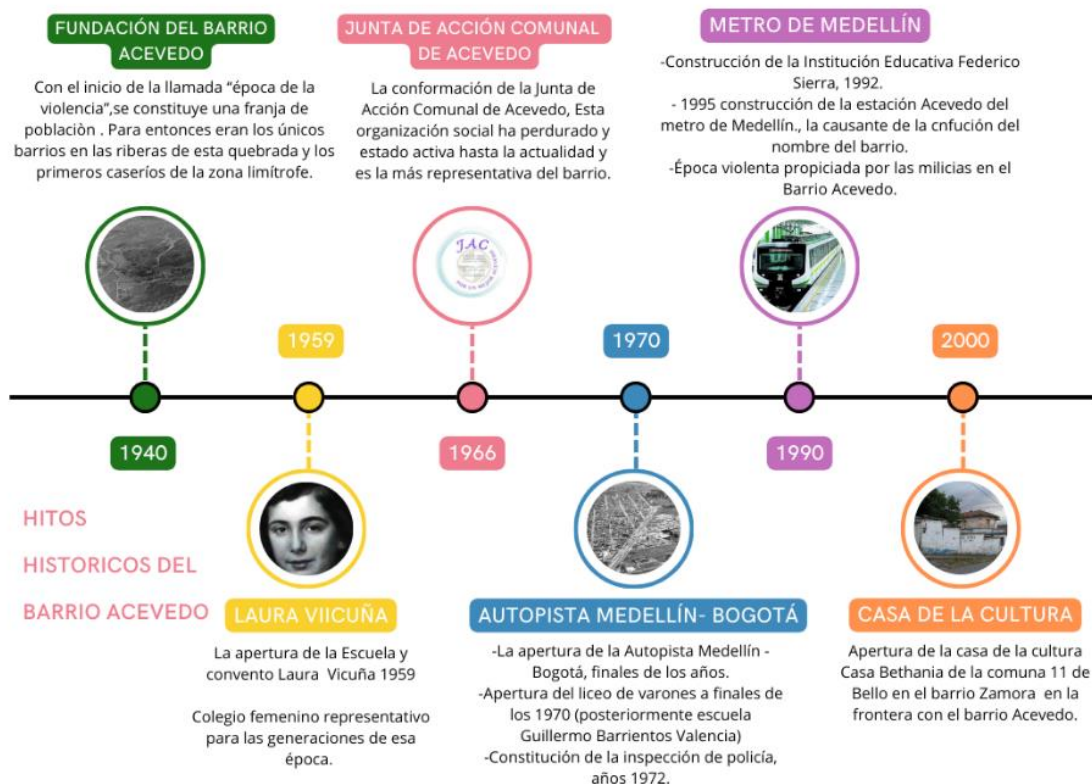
FUNDACIÓN DEL BARRIO ACEVEDO

Con el inicio de la llamada "época de la violencia",se constituye una franja de poblaciòn . Para entonces eran los únicos barrios en las riberas de esta quebrada y los primeros caseríos de la zona limítrofe.

JUNTA DE ACCIÓN COMUNAL DE ACEVEDO

La conformación de la Junta de Acción Comunal de Acevedo, Esta organización social ha perdurado y estado activa hasta la actualidad y es la más representativa del barrio.

METRO DE MEDELLÍN

-Construcción de la Institución Educativa Federico Sierra, 1992.
- 1995 construcción de la estación Acevedo del metro de Medellín., la causante de la cnfución del nombre del barrio.
-Época violenta propiciada por las milicias en el Barrio Acevedo.

JAC

1959

1970

2000

1940

1966

1990

HITOS HISTORICOS DEL BARRIO ACEVEDO

LAURA VIICUÑA

La apertura de la Escuela y convento Laura Vicuña 1959

Colegio femenino representativo para las generaciones de esa época.

AUTOPISTA MEDELLÍN- BOGOTÁ

-La apertura de la Autopista Medellín - Bogotá, finales de los años.
-Apertura del liceo de varones a finales de los 1970 (posteriormente escuela Guillermo Barrientos Valencia)
-Constitución de la inspección de policía, años 1972.

CASA DE LA CULTURA

Apertura de la casa de la cultura Casa Bethania de la comuna 11 de Bello en el barrio Zamora en la frontera con el barrio Acevedo.